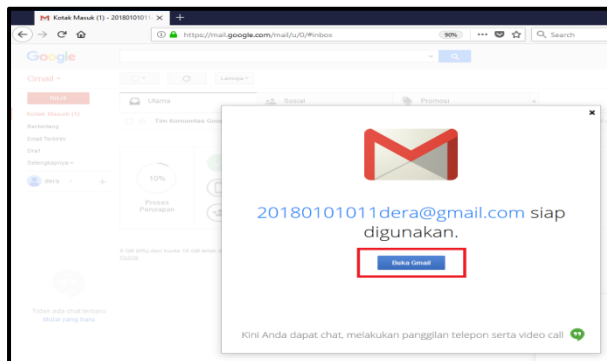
Kotak Masuk (1) - 20180101011 ×
+
https://mail.google.com/mail/u/0/#inbox
90%
Search
Google
Gmail
TULIS
Kotak Masuk (1)
Berbintang
Email Terkirim
Draf
Selengkapnya
dera
Lainnya
Utama
Sosial
Promosi
Tim Komunitas Google
10%
Proses Penyiapan
Tidak ada chat terbaru
Mulai yang baru
×
20180101011dera@gmail.com siap digunakan.
Buka Gmail
Kini Anda dapat chat, melakukan panggilan telepon serta video call